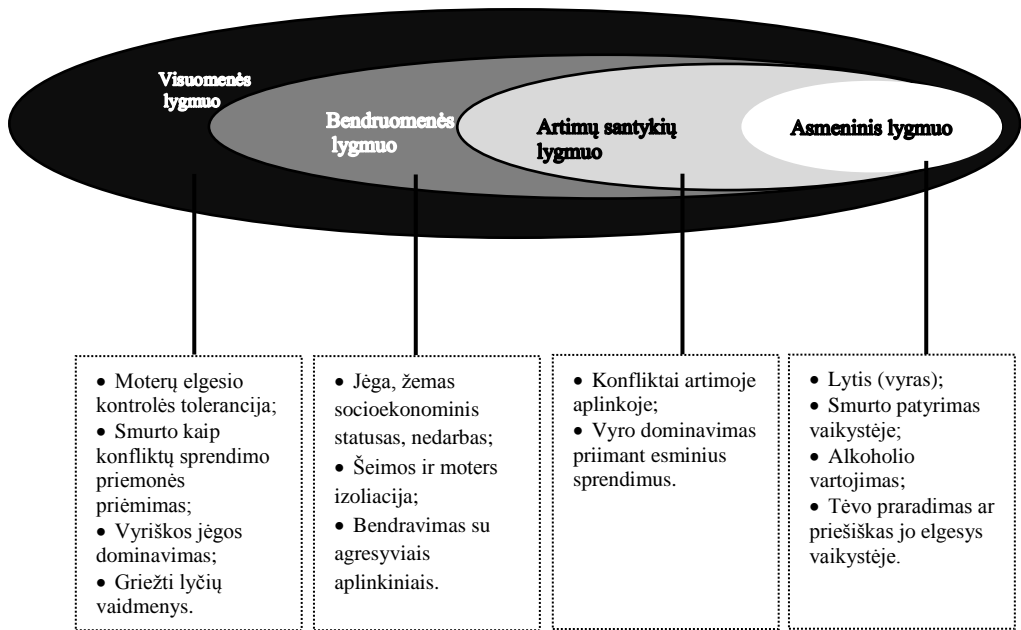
Visuomenės lygmuo

Bendruomenės lygmuo

Artimų santykių lygmuo

Asmeninis lygmuo

• Moterų elgesio kontrolės tolerancija;
• Smurto kaip konfliktų sprendimo priemonės priėmimas;
• Vyriškos jėgos dominavimas;
• Griežti lyčių vaidmenys.

• Jėga, žemas socioekonominis statusas, nedarbas;
• Šeimos ir moters izoliacija;
• Bendravimas su agresyviais aplinkiniais.

• Konfliktai artimoje aplinkoje;
• Vyro dominavimas priimant esminius sprendimus.

• Lytis (vyras);
• Smurto patyrimas vaikystėje;
• Alkoholio vartojimas;
• Tėvo praradimas ar priešiškas jo elgesys vaikystėje.